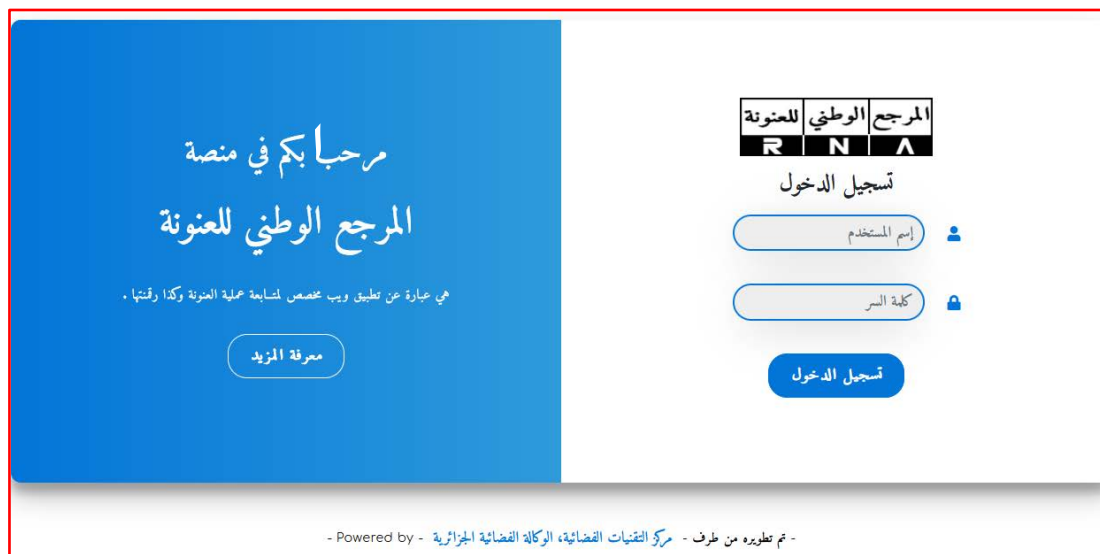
المرجع الوطني للعنونة
R N A
تسجيل الدخول

إسم المستخدم

كلمة السر

تسجيل الدخول

مرحبا بكم في منصة

المرجع الوطني للعنونة

هي عبارة عن تطبيق ويب مخصص لمتابعة عملية العنونة وكذا رقمنتها .

معرفة المزيد

- تم تطويره من طرف - مركز التقنيات الفضائية، الوكالة الفضائية الجزائرية - Powered by -